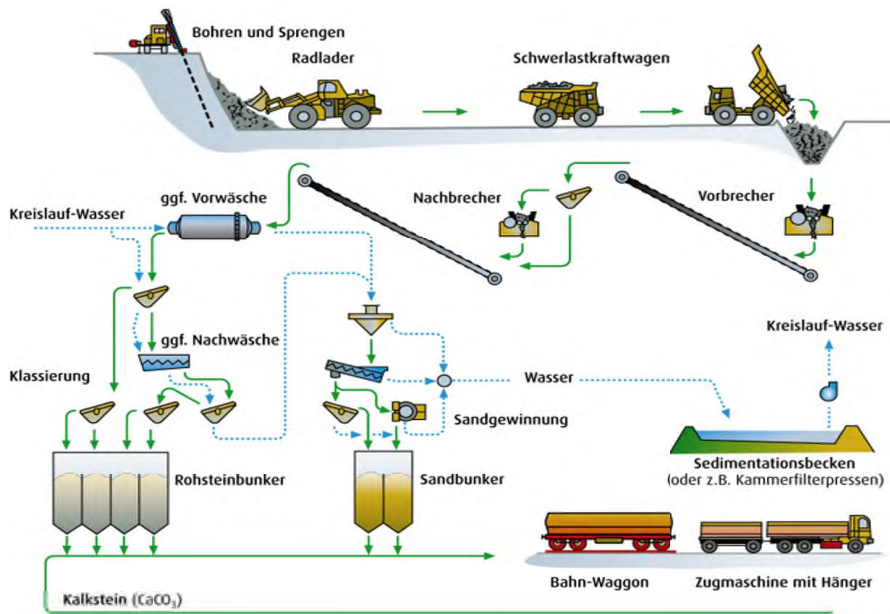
Bohren und Sprengen

Radlader

Schwerlastkraftwagen

Kreislauf-Wasser

ggf. Vorwäsche

Nachbrecher

Vorbrecher

ggf. Nachwäsche

Klassierung

Kreislauf-Wasser

Wasser

Sandgewinnung

Rohsteinbunker

Sandbunker

Sedimentationsbecken
(oder z.B. Kammerfilterpressen)

Kalkstein ($CaCO_3$)

Bahn-Waggon

Zugmaschine mit Hänger